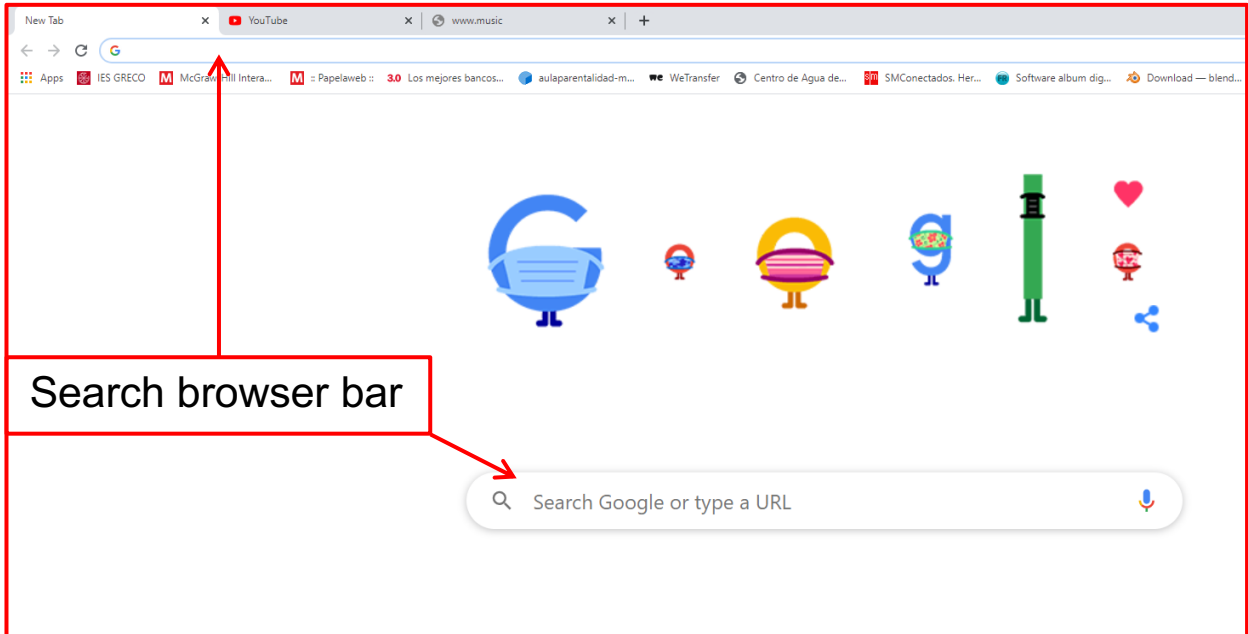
New Tab ×
YouTube ×
www.music ×
+

Apps
IES GRECO
McGraw-Hill Intera...
:: Papelaweb ::
3.0 Los mejores bancos...
aulaparentalidad-m...
WeTransfer
Centro de Agua de...
SMConectados. Her...
Software album dig...
Download — blend...

Search browser bar

Search Google or type a URL